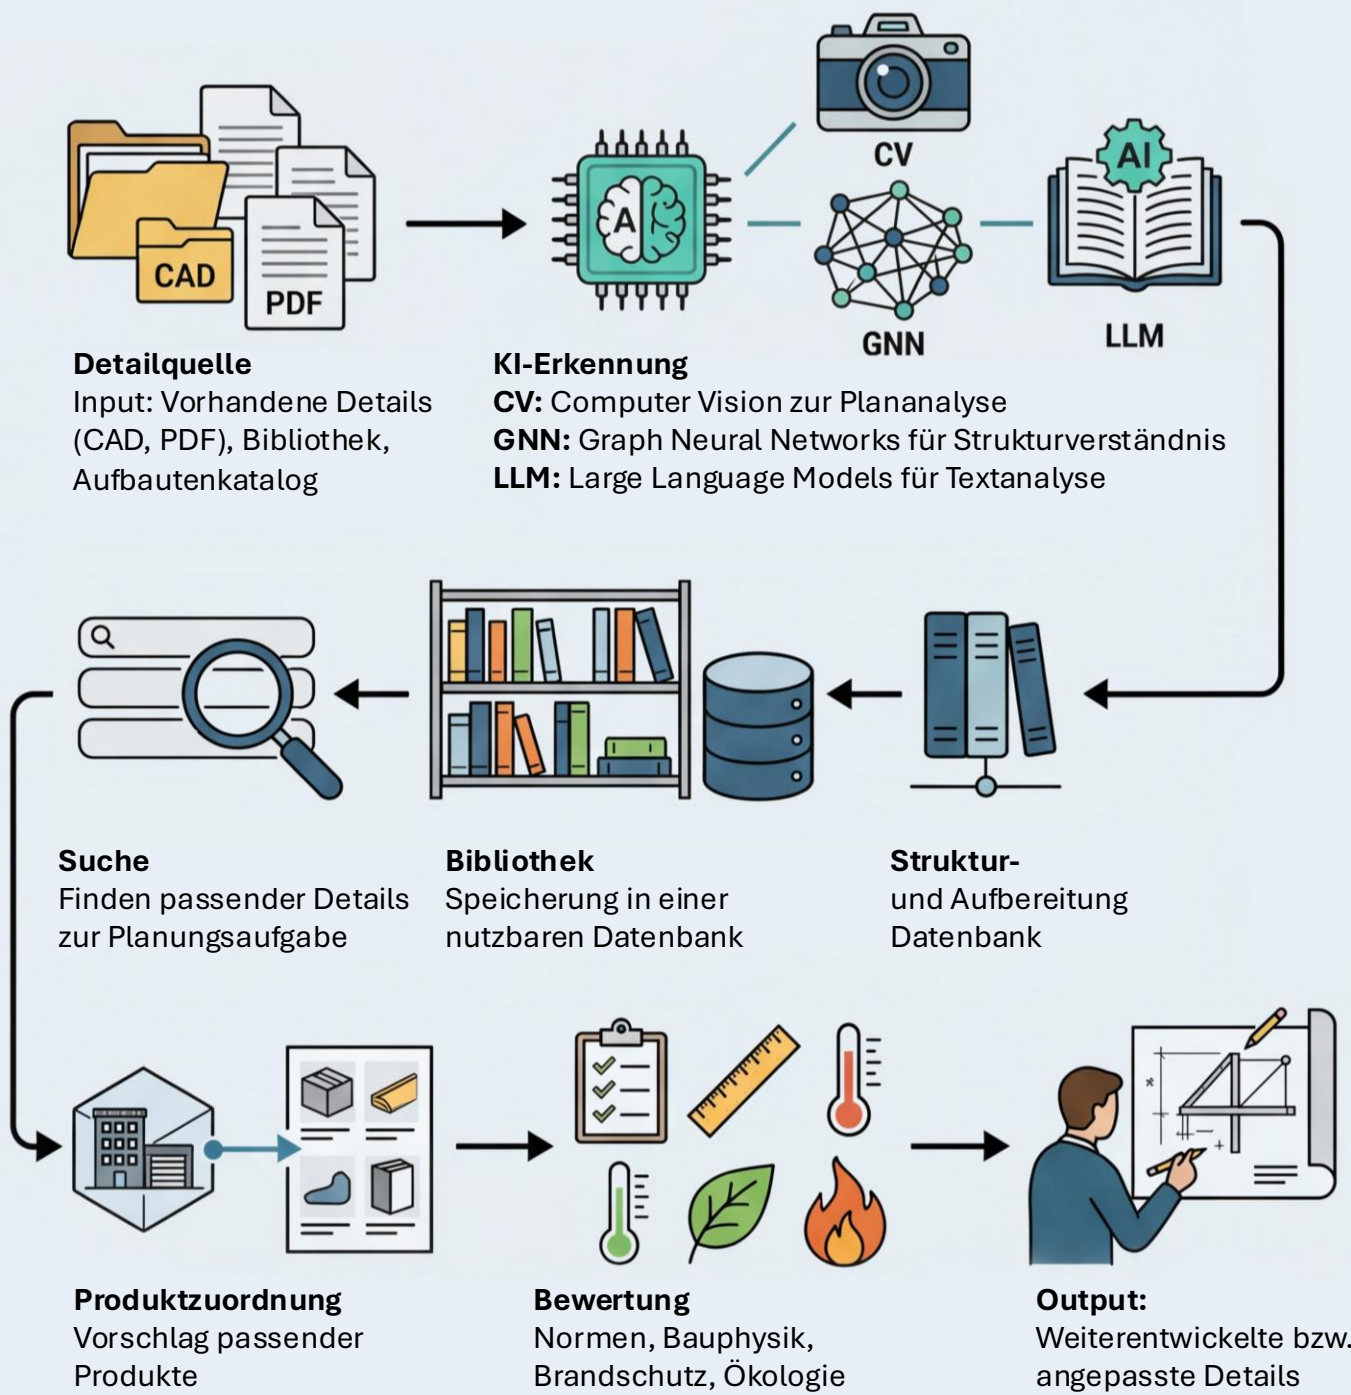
CAD

PDF

CV

AI

A

GNN

LLM

**Detailquelle**
Input: Vorhandene Details (CAD, PDF), Bibliothek, Aufbautenkatalog

**KI-Erkennung**
**CV:** Computer Vision zur Plananalyse
**GNN:** Graph Neural Networks für Strukturverständnis
**LLM:** Large Language Models für Textanalyse

**Suche**
Finden passender Details zur Planungsaufgabe

**Bibliothek**
Speicherung in einer nutzbaren Datenbank

**Struktur-**
und Aufbereitung Datenbank

**Produktzuordnung**
Vorschlag passender Produkte

**Bewertung**
Normen, Bauphysik, Brandschutz, Ökologie

**Output:**
Weiterentwickelte bzw. angepasste Details